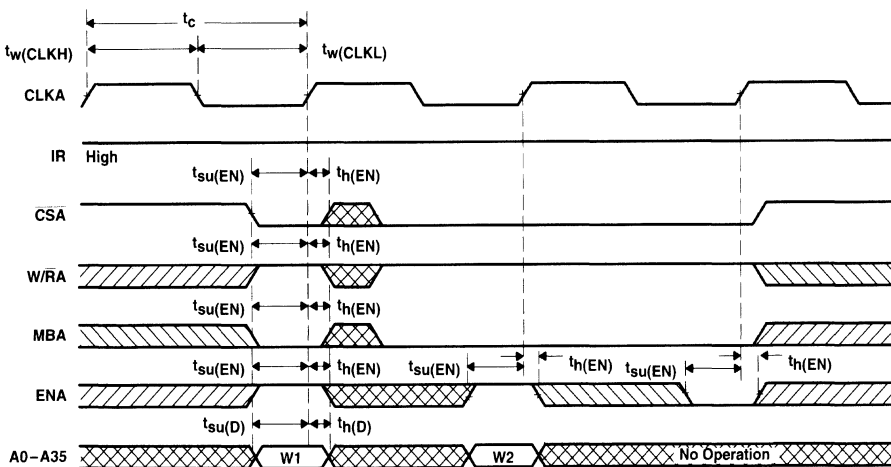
$t_c$
$t_{w(CLKH)}$
$t_{w(CLKL)}$
CLKA
IR High
$t_{su(EN)}$ $t_{h(EN)}$
$\overline{CSA}$
$t_{su(EN)}$ $t_{h(EN)}$
$W/\overline{RA}$
$t_{su(EN)}$ $t_{h(EN)}$
MBA
$t_{su(EN)}$ $t_{h(EN)}$ $t_{su(EN)}$ $t_{h(EN)}$ $t_{su(EN)}$ $t_{h(EN)}$
ENA
$t_{su(D)}$ $t_{h(D)}$
A0 – A35 W1 W2 No Operation